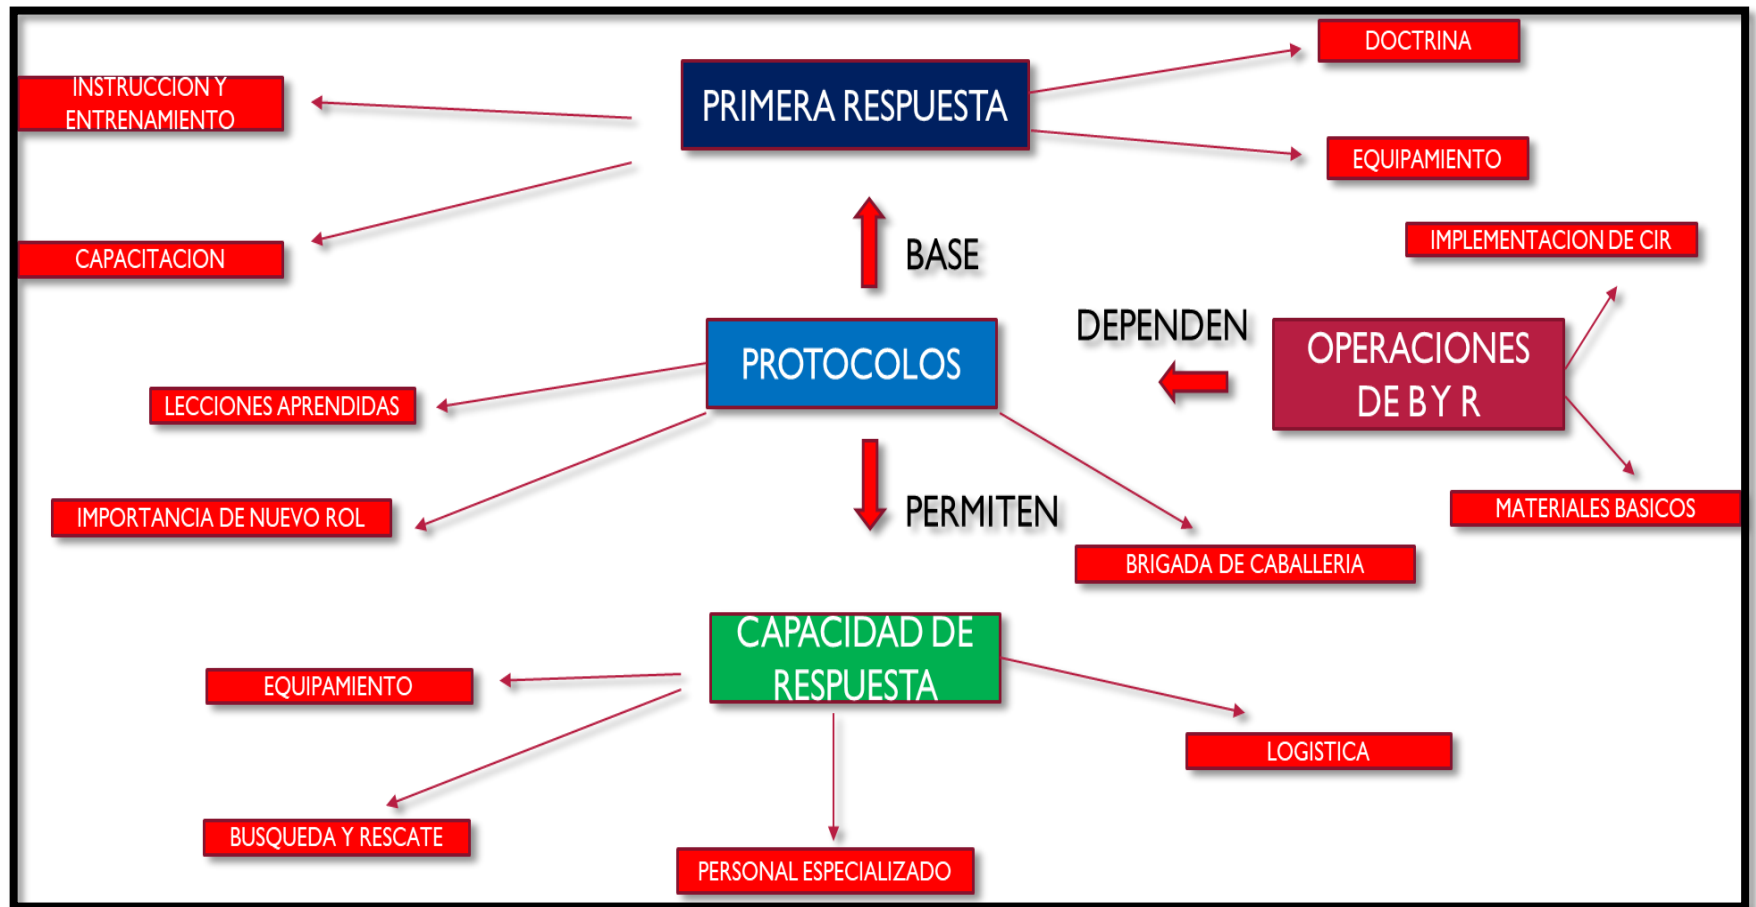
PRIMERA RESPUESTA

INSTRUCCION Y ENTRENAMIENTO

CAPACITACION

DOCTRINA

EQUIPAMIENTO

BASE

IMPLEMENTACION DE CIR

DEPENDEN

OPERACIONES DE B Y R

PROTOCOLOS

LECCIONES APRENDIDAS

IMPORTANCIA DE NUEVO ROL

PERMITEN

MATERIALES BASICOS

BRIGADA DE CABALLERIA

CAPACIDAD DE RESPUESTA

EQUIPAMIENTO

LOGISTICA

BUSQUEDA Y RESCATE

PERSONAL ESPECIALIZADO